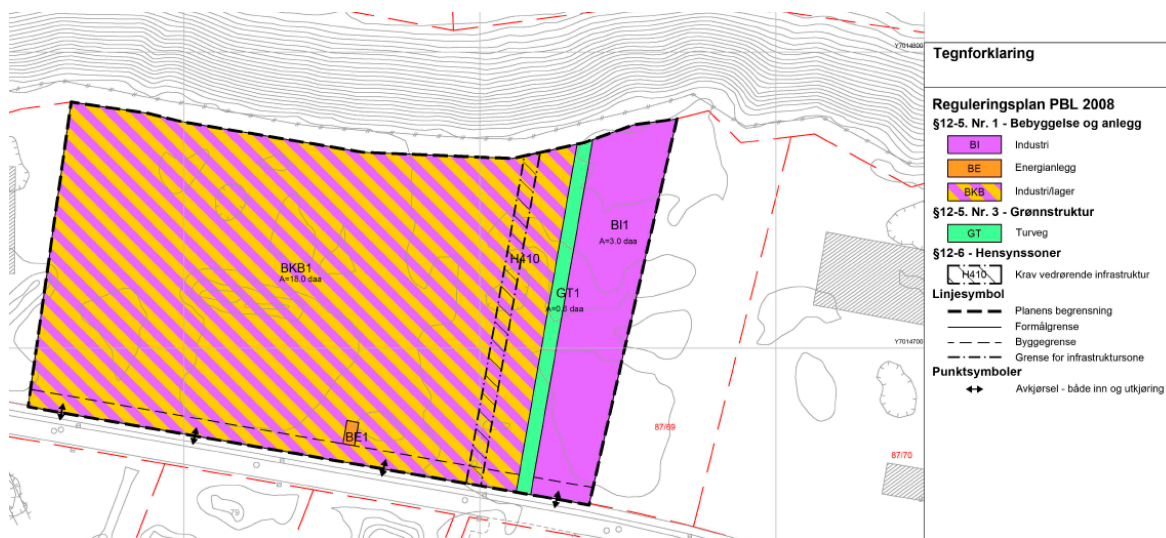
Y7014800

BKB1
A=18.0 daa

H410

GT1
A=0.0 daa

BI1
A=3.0 daa

BE1

Y7014700

87/69

87/70

Tegnforklaring

Reguleringsplan PBL 2008

§12-5. Nr. 1 - Bebyggelse og anlegg

BI Industri

BE Energianlegg

BKB Industri/lager

§12-5. Nr. 3 - Grønnstruktur

GT Turveg

§12-6 - Hensynssoner

H410 Krav vedrørende infrastruktur

Linjesymbol

Planens begrensning

Formålgrense

Byggegrense

Grense for infrastruktursone

Punktsymboler

Avkjørsel - både inn og utkjøring